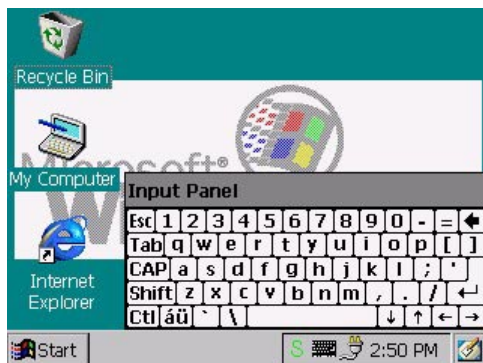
Recycle Bin

My Computer

Internet Explorer

Microsoft®

Input Panel

Esc 1 2 3 4 5 6 7 8 9 0 - = ←
Tab q w e r t y u i o p [ ]
CAP a s d f g h j k l ; '
Shift z x c v b n m , . / ↵
Ctl áü ` \ ↓ ↑ ← →

Start

2:50 PM